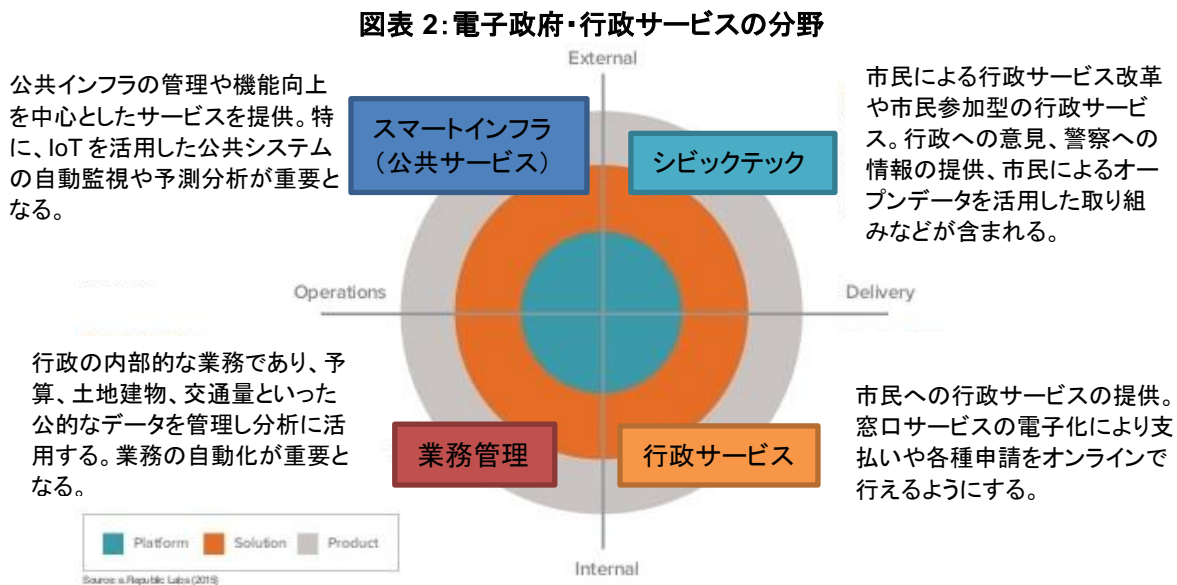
図表 2:電子政府・行政サービスの分野

External

公共インフラの管理や機能向上を中心としたサービスを提供。特に、IoT を活用した公共システムの自動監視や予測分析が重要となる。

スマートインフラ（公共サービス）

シビックテック

市民による行政サービス改革や市民参加型の行政サービス。行政への意見、警察への情報の提供、市民によるオープンデータを活用した取り組みなどが含まれる。

Operations

Delivery

行政の内部的な業務であり、予算、土地建物、交通量といった公的なデータを管理し分析に活用する。業務の自動化が重要となる。

業務管理

行政サービス

市民への行政サービスの提供。窓口サービスの電子化により支払いや各種申請をオンラインで行えるようにする。

Platform　Solution　Product

Source: e.Republic Labs (2016)

Internal